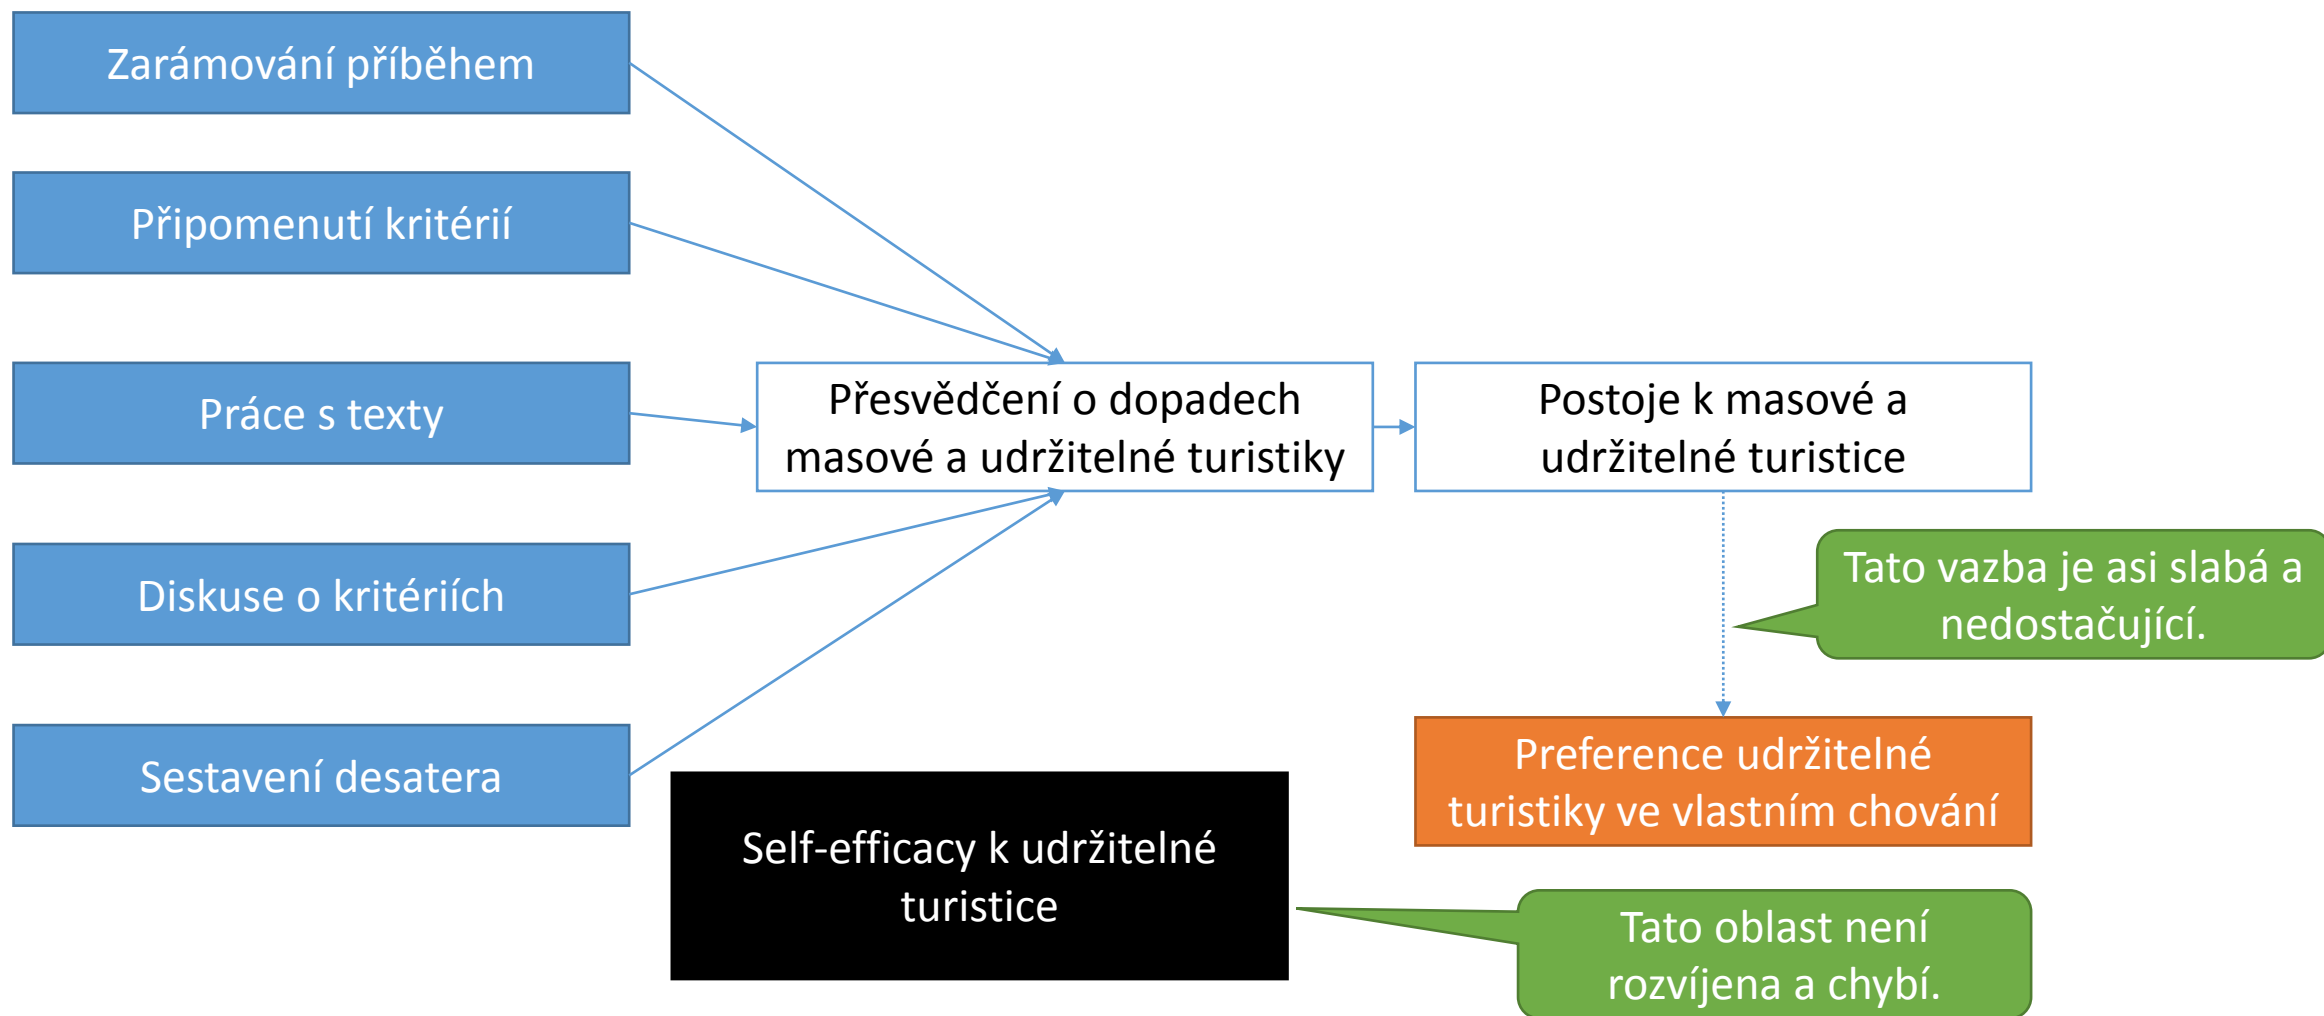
Zarámování příběhem

Připomenutí kritérií

Práce s texty

Diskuse o kritériích

Sestavení desatera

Přesvědčení o dopadech masové a udržitelné turistiky

Postoje k masové a udržitelné turistice

Tato vazba je asi slabá a nedostačující.

Preference udržitelné turistiky ve vlastním chování

Self-efficacy k udržitelné turistice

Tato oblast není rozvíjena a chybí.